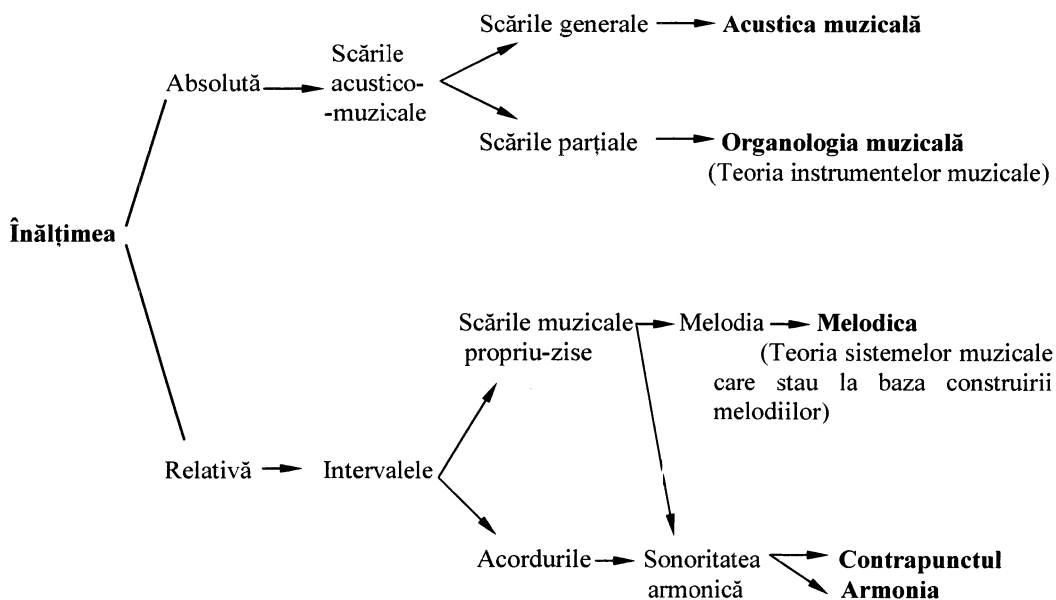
Înălțimea

Absolută → Scările acustico-muzicale

Scările generale → **Acustica muzicală**

Scările parțiale → **Organologia muzicală** (Teoria instrumentelor muzicale)

Relativă → Intervalele

Scările muzicale propriu-zise → Melodia → **Melodica** (Teoria sistemelor muzicale care stau la baza construirii melodiilor)

Acordurile → Sonoritatea armonică → **Contrapunctul** **Armonia**